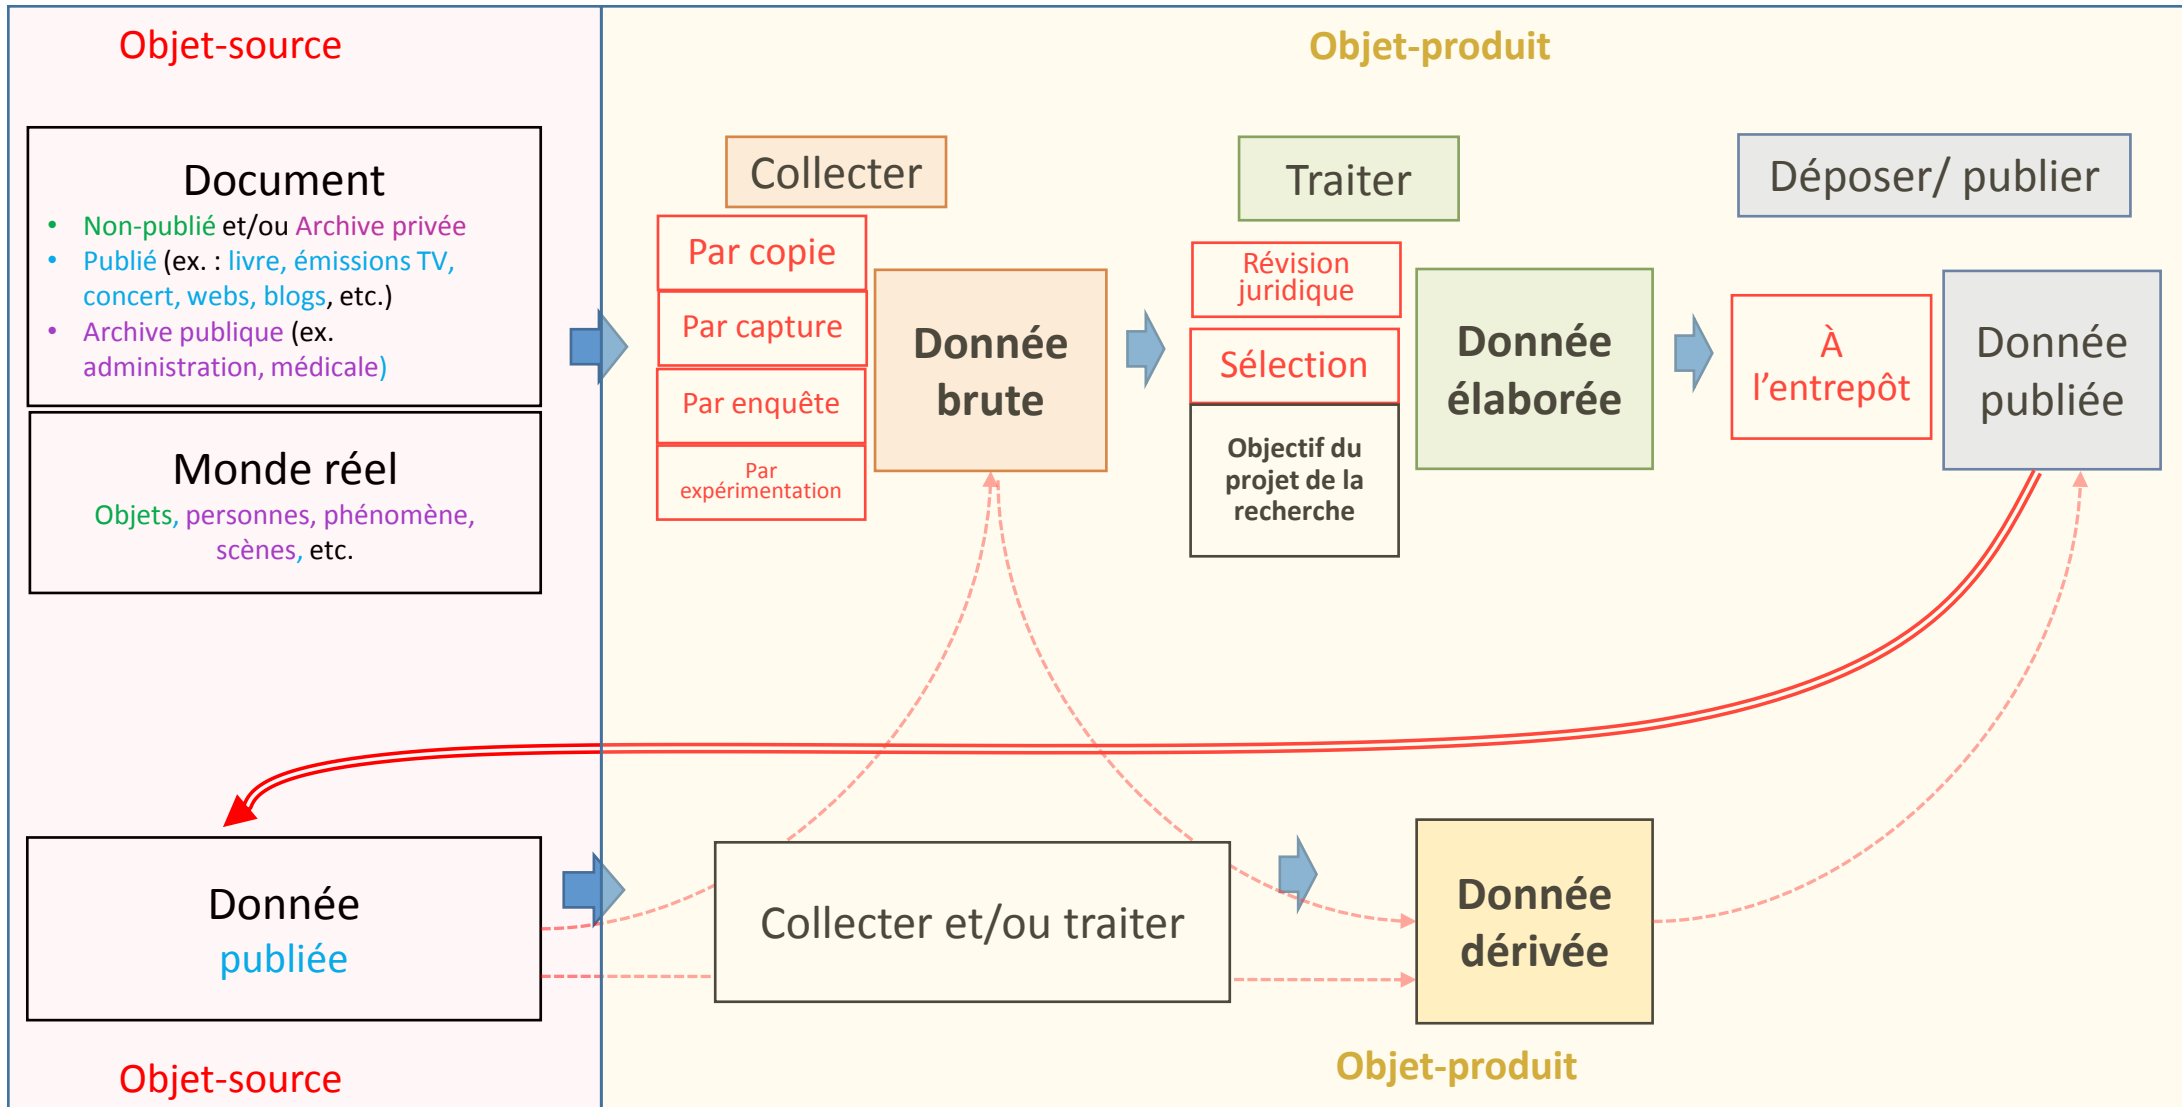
Objet-source

Objet-produit

Document
- Non-publié et/ou Archive privée
- Publié (ex. : livre, émissions TV, concert, webs, blogs, etc.)
- Archive publique (ex. administration, médicale)

Monde réel
Objets, personnes, phénomène, scènes, etc.

Collecter

Par copie

Par capture

Par enquête

Par expérimentation

Donnée brute

Traiter

Révision juridique

Sélection

Objectif du projet de la recherche

Donnée élaborée

Déposer/ publier

À l'entrepôt

Donnée publiée

Donnée publiée

Collecter et/ou traiter

Donnée dérivée

Objet-source

Objet-produit